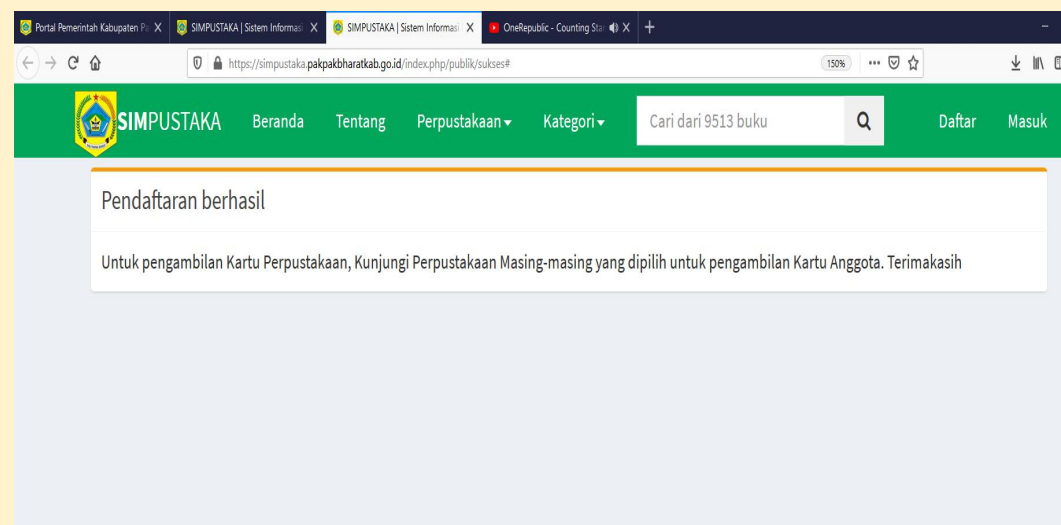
Portal Pemerintah Kabupaten Pa X
SIMPUSTAKA | Sistem Informasi X
SIMPUSTAKA | Sistem Informasi X
OneRepublic - Counting Sta X
+

https://simpustaka.pakpakbharatkab.go.id/index.php/publik/sukses#
150%

SIMPUSTAKA
Beranda
Tentang
Perpustakaan
Kategori
Cari dari 9513 buku
Daftar
Masuk

Pendaftaran berhasil

Untuk pengambilan Kartu Perpustakaan, Kunjungi Perpustakaan Masing-masing yang dipilih untuk pengambilan Kartu Anggota. Terimakasih